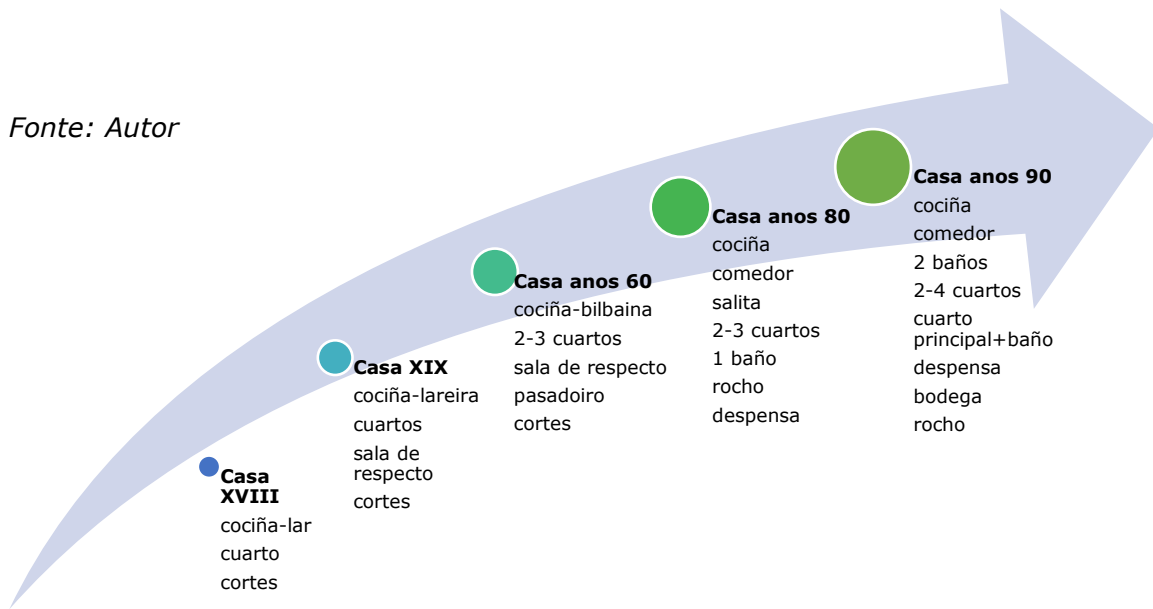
Fonte: Autor

**Casa XVIII**
cociña-lar
cuarto
cortes

**Casa XIX**
cociña-lareira
cuartos
sala de respecto
cortes

**Casa anos 60**
cociña-bilbaina
2-3 cuartos
sala de respecto
pasadoiro
cortes

**Casa anos 80**
cociña
comedor
salita
2-3 cuartos
1 baño
rocho
despensa

**Casa anos 90**
cociña
comedor
2 baños
2-4 cuartos
cuarto principal+baño
despensa
bodega
rocho